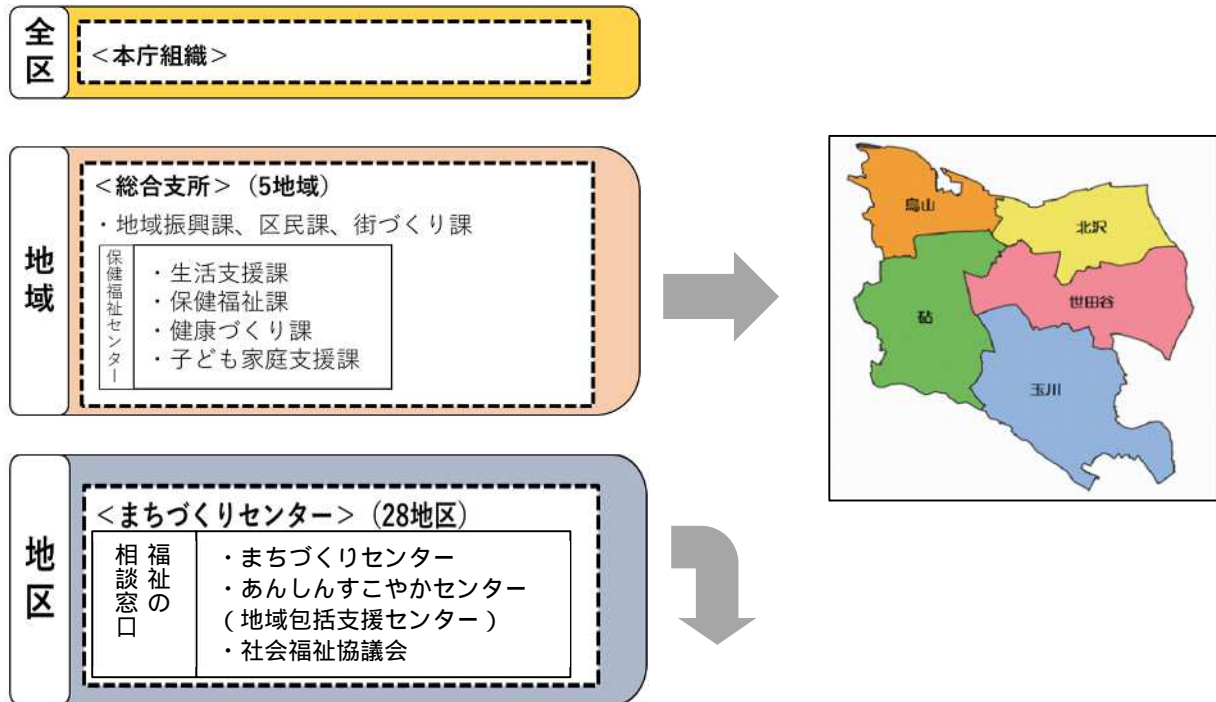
全区

<本庁組織>

地域

<総合支所>（5地域）

・地域振興課、区民課、街づくり課

保健福祉センター

・生活支援課
・保健福祉課
・健康づくり課
・子ども家庭支援課

烏山

北沢

砧

世田谷

玉川

地区

<まちづくりセンター>（28地区）

福祉の相談窓口

・まちづくりセンター
・あんしんすこやかセンター
（地域包括支援センター）
・社会福祉協議会